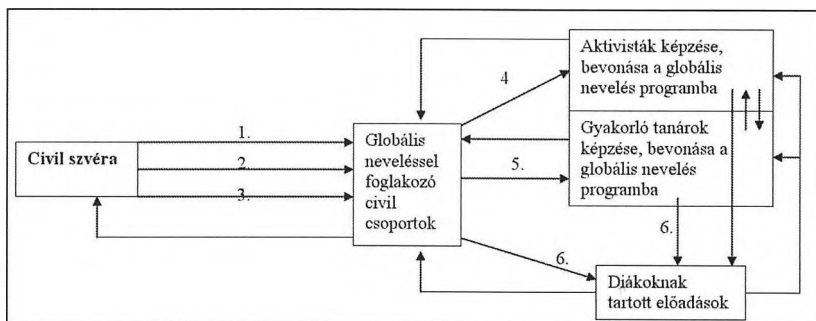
Civil szféra

1.

2.

3.

Globális neveléssel foglakozó civil csoportok

4

5.

6.

Aktivisták képzése, bevonása a globális nevelés programba

Gyakorló tanárok képzése, bevonása a globális nevelés programba

6.

Diákoknak tartott előadások